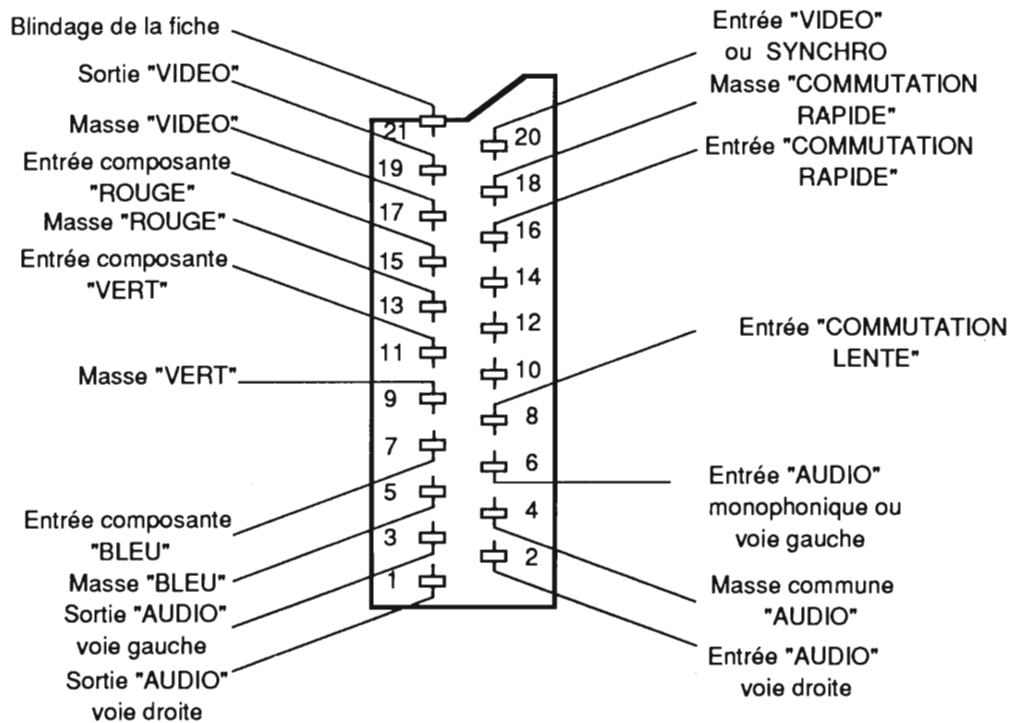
Blindage de la fiche

Sortie "VIDEO"

Masse "VIDEO"

Entrée composante "ROUGE"

Masse "ROUGE"

Entrée composante "VERT"

Masse "VERT"

Entrée composante "BLEU"

Masse "BLEU"

Sortie "AUDIO" voie gauche

Sortie "AUDIO" voie droite

Entrée "VIDEO" ou SYNCHRO

Masse "COMMUTATION RAPIDE"

Entrée "COMMUTATION RAPIDE"

Entrée "COMMUTATION LENTE"

Entrée "AUDIO" monophonique ou voie gauche

Masse commune "AUDIO"

Entrée "AUDIO" voie droite

21
20
19
18
17
16
15
14
13
12
11
10
9
8
7
6
5
4
3
2
1